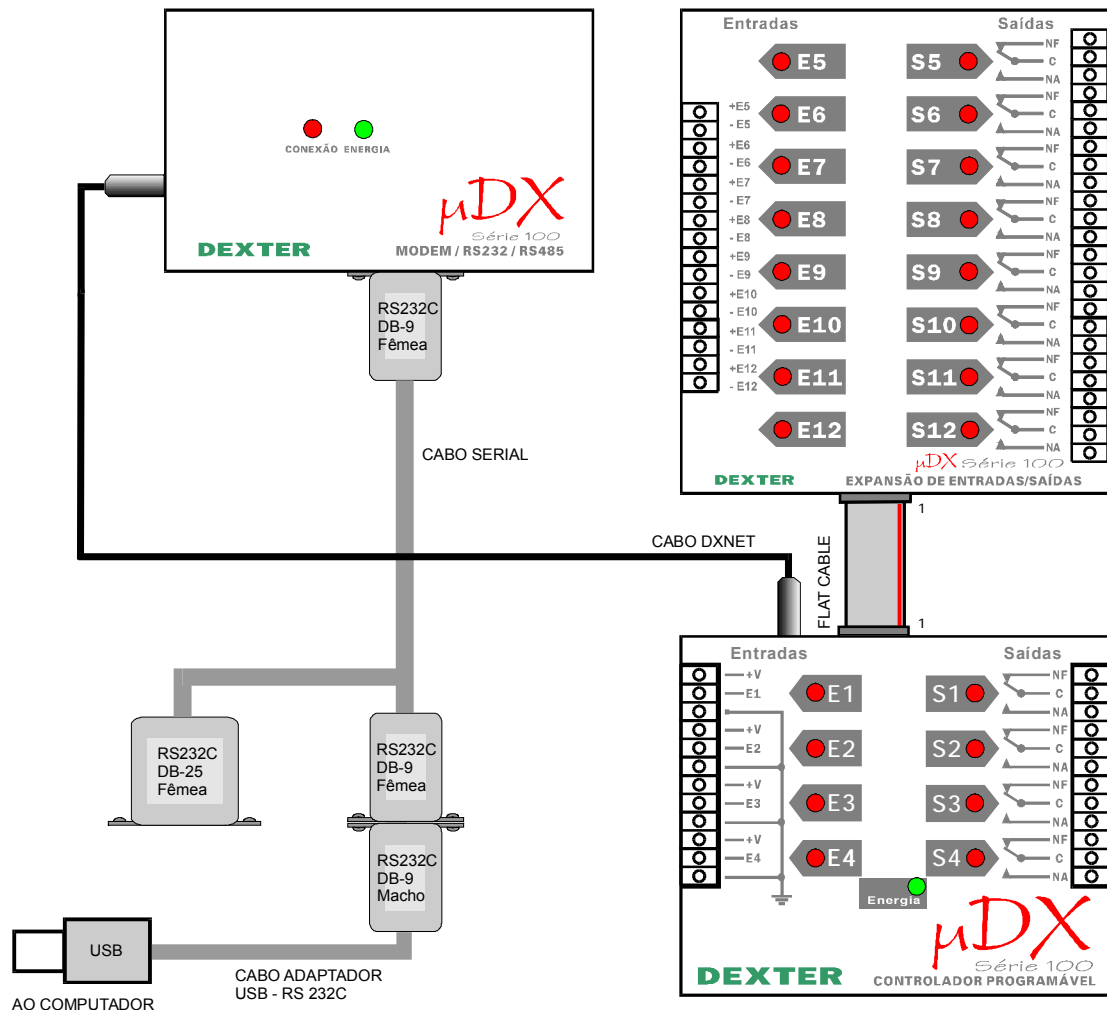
CONEXÃO ENERGIA

$\mu$DX
Série 100

DEXTER

MODEM / RS232 / RS485

RS232C
DB-9
Fêmea

CABO SERIAL

Entradas

Saídas

E5
E6
E7
E8
E9
E10
E11
E12

+E5
- E5
+E6
- E6
+E7
- E7
+E8
- E8
+E9
- E9
+E10
- E10
+E11
- E11
+E12
- E12

S5
S6
S7
S8
S9
S10
S11
S12

NF
C
NA
NF
C
NA
NF
C
NA
NF
C
NA
NF
C
NA
NF
C
NA
NF
C
NA
NF
C
NA

DEXTER

$\mu$DX Série 100

EXPANSÃO DE ENTRADAS/SAÍDAS

1

CABO DXNET

FLAT CABLE

1

Entradas

Saídas

+V
E1
+V
E2
+V
E3
+V
E4

E1
E2
E3
E4

S1
S2
S3
S4

NF
C
NA
NF
C
NA
NF
C
NA
NF
C
NA

Energia

$\mu$DX
Série 100

DEXTER

CONTROLADOR PROGRAMÁVEL

RS232C
DB-25
Fêmea

RS232C
DB-9
Fêmea

RS232C
DB-9
Macho

USB

CABO ADAPTADOR
USB - RS 232C

AO COMPUTADOR